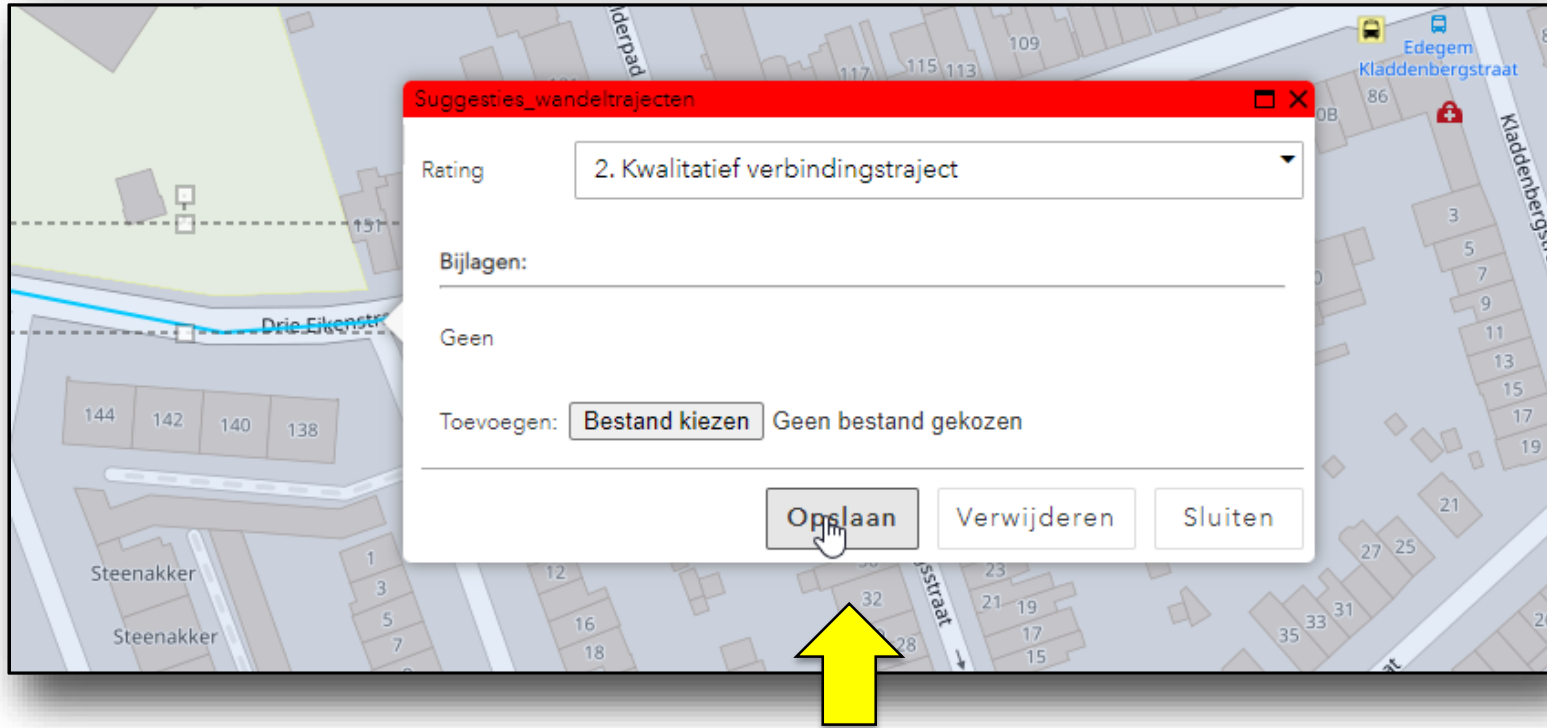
Suggesties_wandeltrajecten

Rating 2. Kwalitatief verbindingstraject

Bijlagen:

Geen

Toevoegen: Bestand kiezen Geen bestand gekozen

Opslaan Verwijderen Sluiten

Edegem Kladdenbergstraat

Kladdenbergstraat

Dries Eikenstr

Steenakker

Steenakker

derpad

sstraat

109 117 115 113 86 131 144 142 140 138 3 5 7 9 11 13 15 17 19 21 27 25 35 33 31 1 3 5 7 12 16 18 32 28 23 21 19 17 15